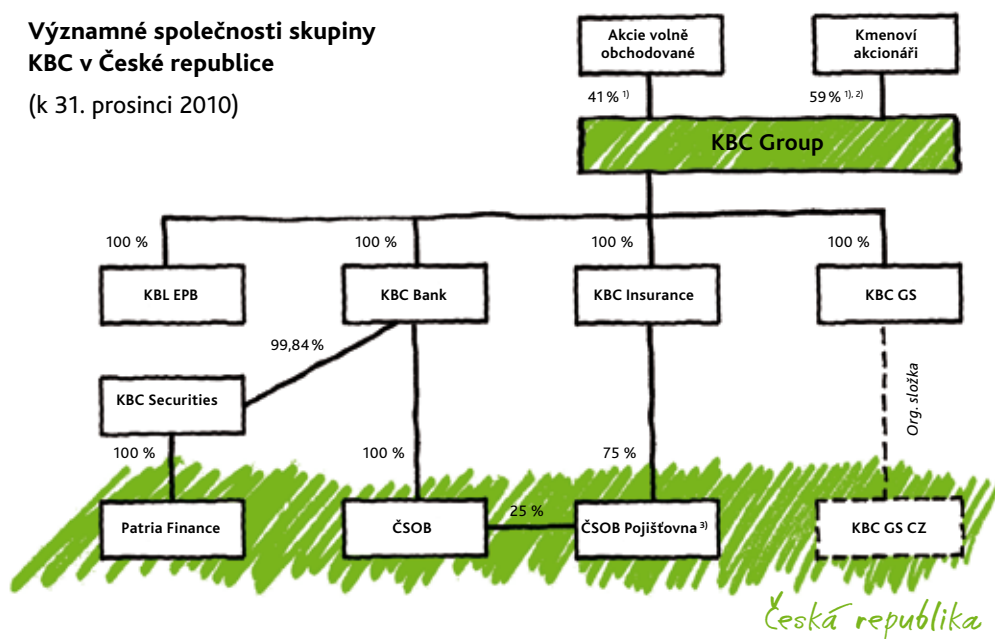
Významné společnosti skupiny KBC v České republice

(k 31. prosinci 2010)

Akcie volně obchodované

Kmenoví akcionáři

41 % $^{1)}$

59 % $^{1), 2)}$

KBC Group

100 %

100 %

100 %

100 %

KBL EPB

KBC Bank

KBC Insurance

KBC GS

99,84 %

KBC Securities

Org. složka

100 %

100 %

75 %

Patria Finance

ČSOB

25 %

ČSOB Pojišťovna $^{3)}$

KBC GS CZ

Česká republika